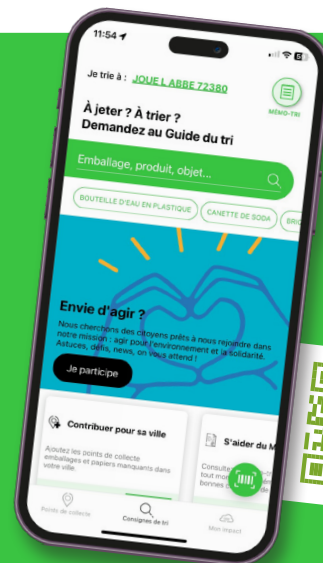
11:54

Je trie à : JOUE L ABBE 72380

MÉMO-TRI

À jeter ? À trier ?
Demandez au Guide du tri

Emballage, produit, objet...

BOUTEILLE D'EAU EN PLASTIQUE
CANETTE DE SODA
BRI

Envie d'agir ?

Nous cherchons des citoyens prêts à nous rejoindre dans notre mission : agir pour l'environnement et la solidarité. Astuces, défis, news, on vous attend !

Je participe

Contribuer pour sa ville

Ajoutez les points de collecte emballages et papiers manquants dans votre ville.

S'aider du M

Consulte
tout m
bonnes

Points de collecte
Consignes de tri
Mon impact